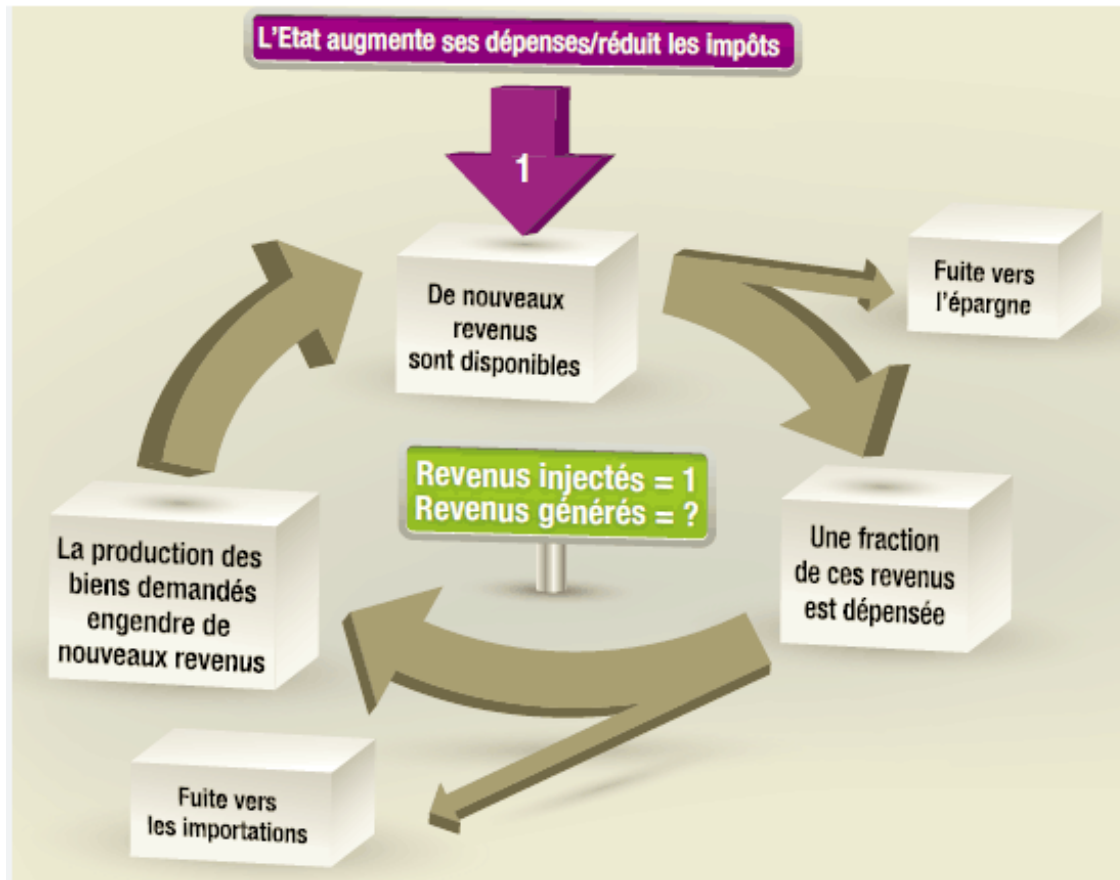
L'Etat augmente ses dépenses/réduit les impôts

1

De nouveaux revenus sont disponibles

Fuite vers l'épargne

Revenus injectés = 1
Revenus générés = ?

Une fraction de ces revenus est dépensée

La production des biens demandés engendre de nouveaux revenus

Fuite vers les importations